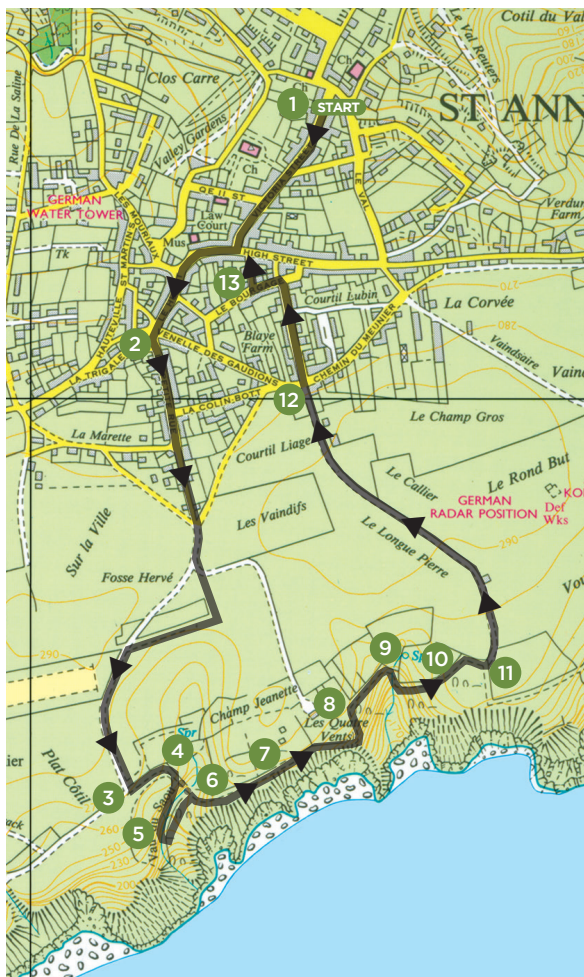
Cotil du Val
Le Val Reuters
Clos Carre
ST ANN
1
START
Valley Gardens
Ch
Ch
Rue De La Saline
GERMAN WATER TOWER
LES MOURIAUX
Q E II ST
VICTORIA STREET
LE VAL
Verdun Farm
Law Court
Mus
HIGH STREET
Tk
ST MARTIN'S
13
LE BOURGAGE
Courtil Lubin
La Corvée
270
280
Vaindsaire
Vain
2
LA TRIGALE
HAUTEVILLE
VENELLE DES GAUDIONS
Blaye Farm
CHEMIN DU MEUNIER
La Marette
LA COLIN BOTT
12
Le Champ Gros
Courtil Liage
Le Callier
Le Rond But
GERMAN RADAR POSITION
Def Wks
KO
Les Vaindifs
Le Longue Pierre
Sur la Ville
290
Fosse Hervé
Vo
290
9
Spr
10
11
Champ Jeanette
8
Les Quatre Vents
Spr
4
7
ier
Plat Côtil
6
3
ack
260
5
250
230
200